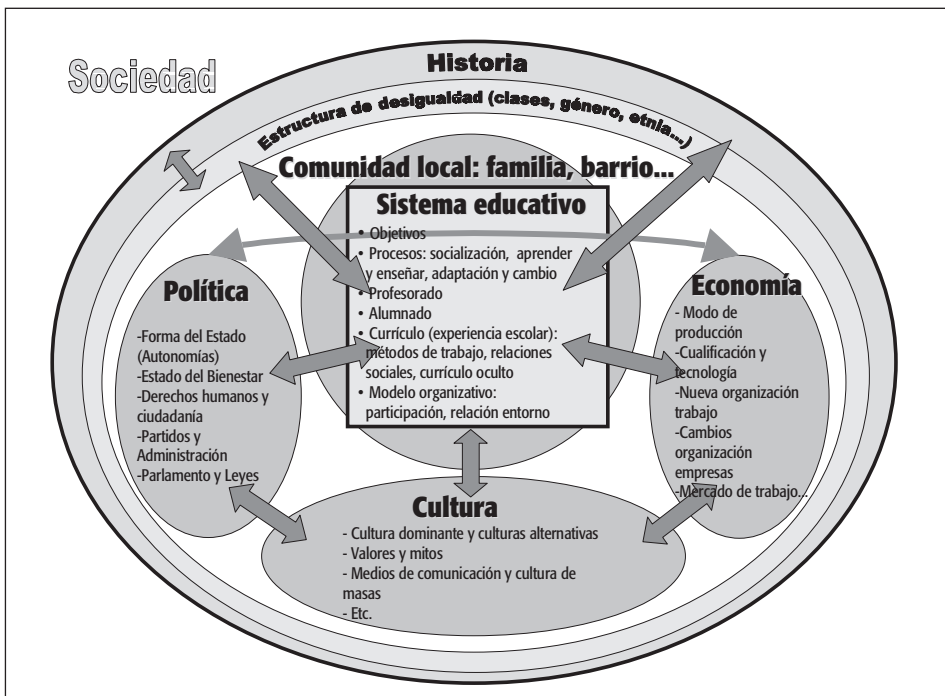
Sociedad

Historia

Estructura de desigualdad (clases, género, etnia...)

Comunidad local: familia, barrio...

Sistema educativo
• Objetivos
• Procesos: socialización, aprender y enseñar, adaptación y cambio
• Profesorado
• Alumnado
• Currículo (experiencia escolar): métodos de trabajo, relaciones sociales, currículo oculto
• Modelo organizativo: participación, relación entorno

Política
-Forma del Estado (Autonomías)
-Estado del Bienestar
-Derechos humanos y ciudadanía
-Partidos y Administración
-Parlamento y Leyes

Economía
- Modo de producción
-Cualificación y tecnología
-Nueva organización trabajo
-Cambios organización empresas
-Mercado de trabajo...

Cultura
- Cultura dominante y culturas alternativas
- Valores y mitos
- Medios de comunicación y cultura de masas
- Etc.